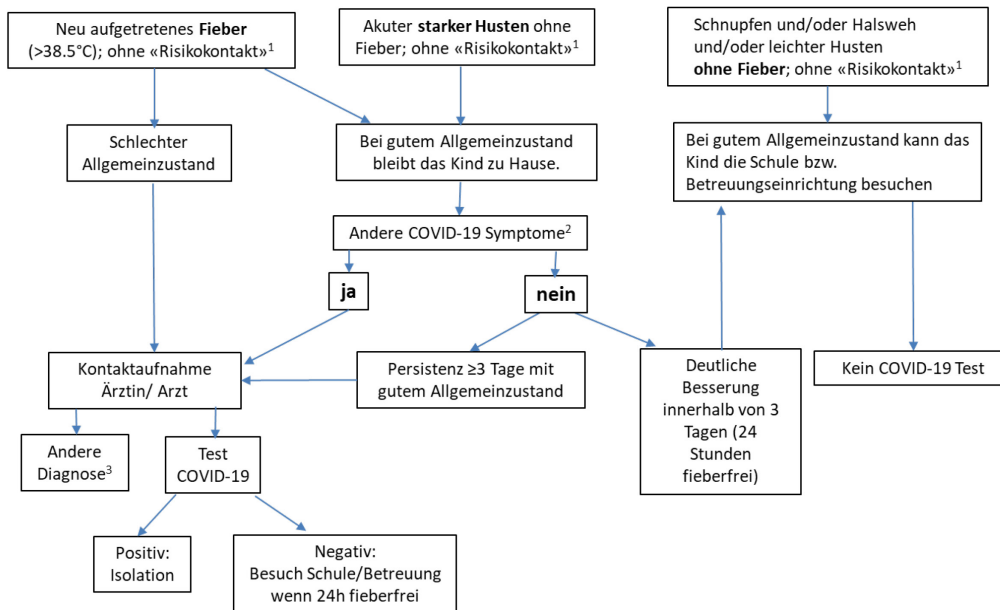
Neu aufgetretenes **Fieber** (>38.5°C); ohne «Risikokontakt»$^1$

Akuter **starker Husten** ohne Fieber; ohne «Risikokontakt»$^1$

Schnupfen und/oder Halsweh und/oder leichter Husten **ohne Fieber**; ohne «Risikokontakt»$^1$

Schlechter Allgemeinzustand

Bei gutem Allgemeinzustand bleibt das Kind zu Hause.

Bei gutem Allgemeinzustand kann das Kind die Schule bzw. Betreuungseinrichtung besuchen

Andere COVID-19 Symptome$^2$

ja

nein

Kontaktaufnahme Ärztin/ Arzt

Persistenz ≥3 Tage mit gutem Allgemeinzustand

Deutliche Besserung innerhalb von 3 Tagen (24 Stunden fieberfrei)

Kein COVID-19 Test

Andere Diagnose$^3$

Test COVID-19

Positiv: Isolation

Negativ: Besuch Schule/Betreuung wenn 24h fieberfrei